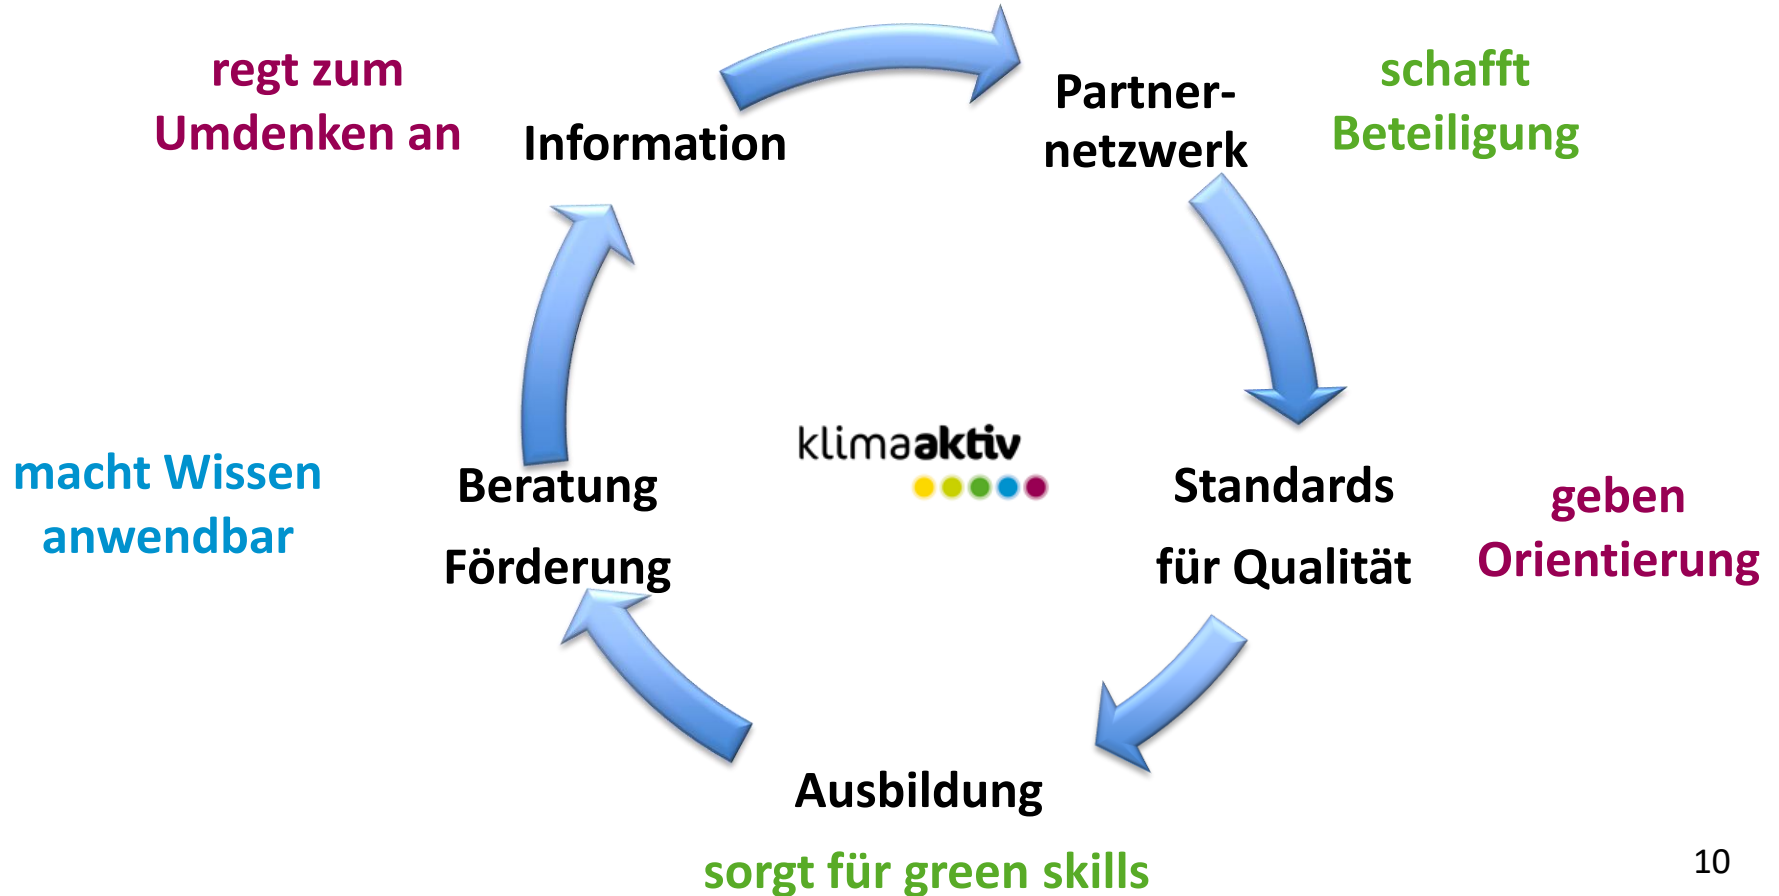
regt zum Umdenken an

Information

Partner-netzwerk

schafft Beteiligung

klimaaktiv

macht Wissen anwendbar

Beratung

Förderung

Standards

für Qualität

geben Orientierung

Ausbildung

sorgt für green skills

10